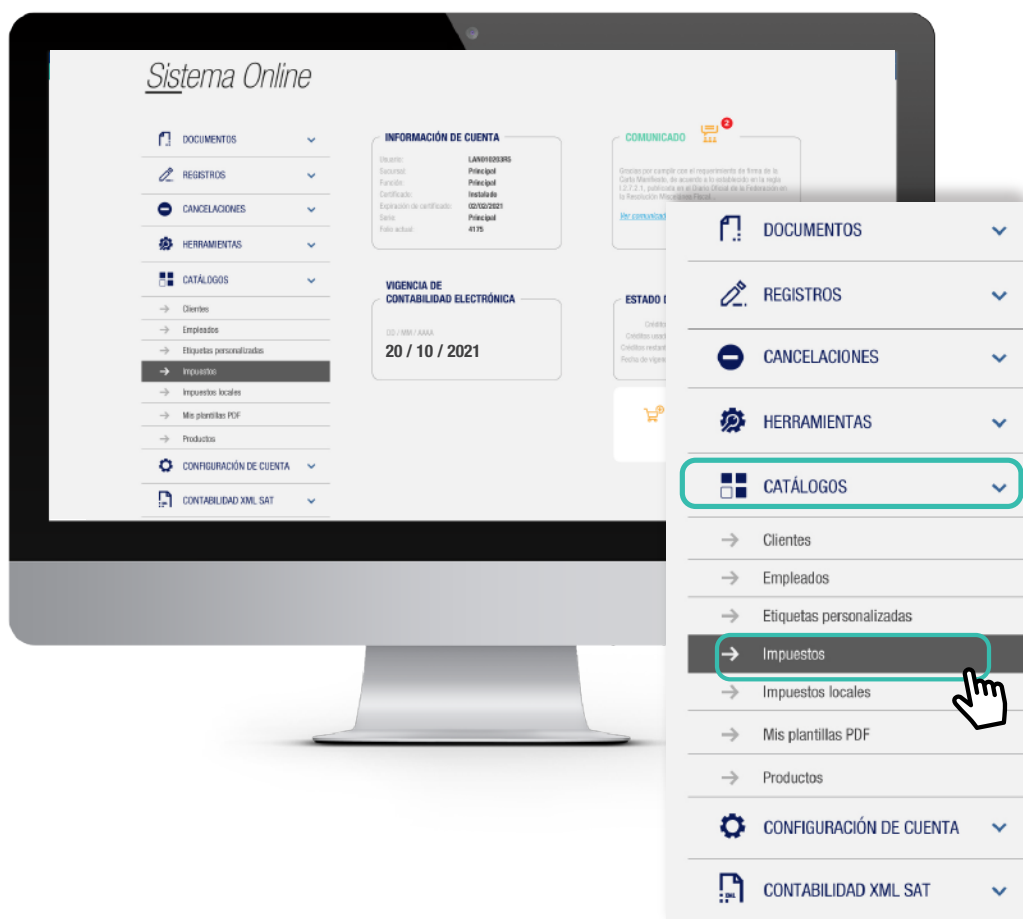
Sistema Online

DOCUMENTOS
REGISTROS
CANCELACIONES
HERRAMIENTAS
CATÁLOGOS
Clientes
Empleados
Etiquetas personalizadas
Impuestos
Impuestos locales
Mis plantillas PDF
Productos
CONFIGURACIÓN DE CUENTA
CONTABILIDAD XML SAT

INFORMACIÓN DE CUENTA
Usuario LAN010203RS
Sucursal Principal
Función Principal
Certificado Instalado
Expiración de certificado 02/02/2021
Serie Principal
Folio actual 4175

COMUNICADO 2
Gracias por cumplir con el requerimiento de firma de la Carta Manifiesto, de acuerdo a lo establecido en la regla I.2.7.2.1, publicada en el Diario Oficial de la Federación en la Resolución Miscelánea Fiscal...
Ver comunicado

VIGENCIA DE CONTABILIDAD ELECTRÓNICA
DD / MM / AAAA
20 / 10 / 2021

ESTADO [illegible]
Crédit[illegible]
Créditos usad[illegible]
Créditos restant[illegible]
Fecha de vigenc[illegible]

DOCUMENTOS
REGISTROS
CANCELACIONES
HERRAMIENTAS
CATÁLOGOS
Clientes
Empleados
Etiquetas personalizadas
Impuestos
Impuestos locales
Mis plantillas PDF
Productos
CONFIGURACIÓN DE CUENTA
CONTABILIDAD XML SAT